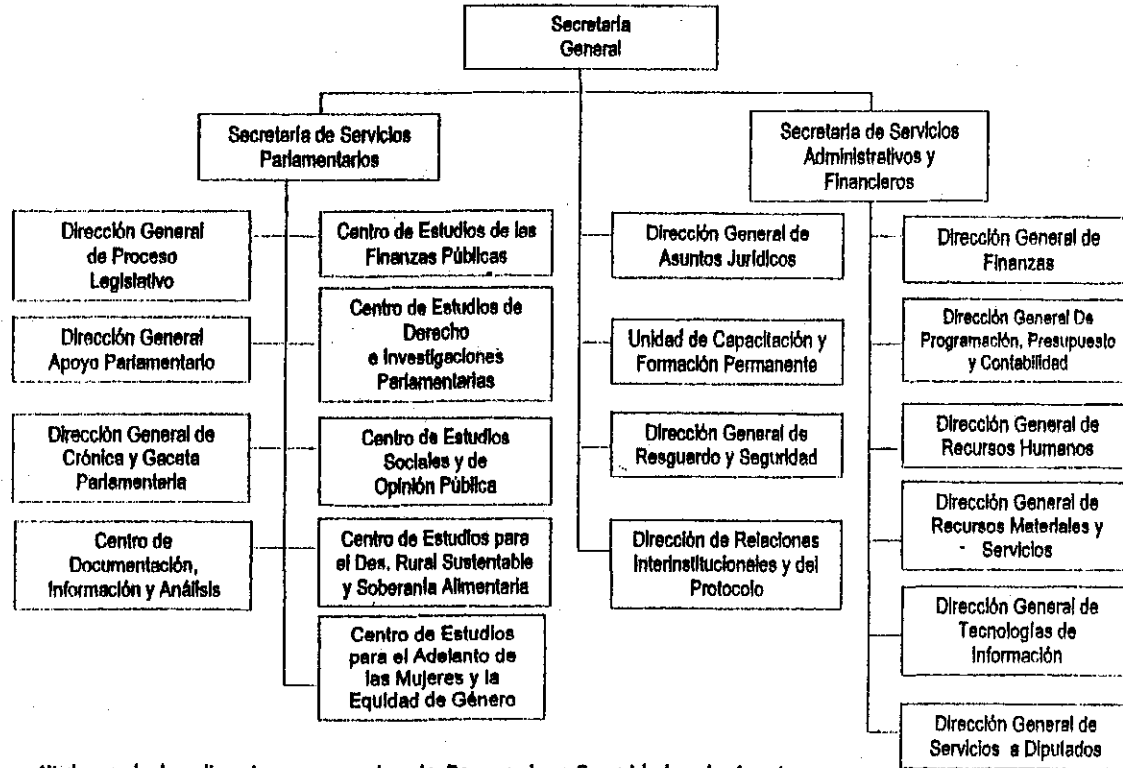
Secretaria General

Secretaría de Servicios Parlamentarios

Secretaría de Servicios Administrativos y Financieros

Dirección General de Proceso Legislativo

Dirección General Apoyo Parlamentario

Dirección General de Crónica y Gaceta Parlamentaria

Centro de Documentación, Información y Análisis

Centro de Estudios de las Finanzas Públicas

Centro de Estudios de Derecho e Investigaciones Parlamentarias

Centro de Estudios Sociales y de Opinión Pública

Centro de Estudios para el Des. Rural Sustentable y Soberanía Alimentaria

Centro de Estudios para el Adelanto de las Mujeres y la Equidad de Género

Dirección General de Asuntos Jurídicos

Unidad de Capacitación y Formación Permanente

Dirección General de Resguardo y Seguridad

Dirección de Relaciones Interinstitucionales y del Protocolo

Dirección General de Finanzas

Dirección General De Programación, Presupuesto y Contabilidad

Dirección General de Recursos Humanos

Dirección General de Recursos Materiales y Servicios

Dirección General de Tecnologías de Información

Dirección General de Servicios a Diputados

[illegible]